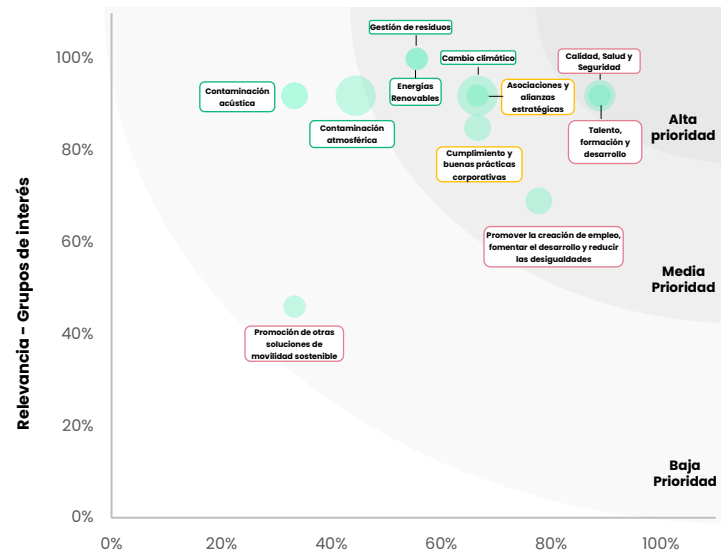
Relevancia - Grupos de interés

100%
80%
60%
40%
20%
0%

0%
20%
40%
60%
80%
100%

Gestión de residuos
Cambio climático
Calidad, Salud y Seguridad
Contaminación acústica
Energías Renovables
Asociaciones y alianzas estratégicas
Contaminación atmosférica
Talento, formación y desarrollo
Cumplimiento y buenas prácticas corporativas
Promover la creación de empleo, fomentar el desarrollo y reducir las desigualdades
Promoción de otras soluciones de movilidad sostenible

Alta prioridad
Media Prioridad
Baja Prioridad